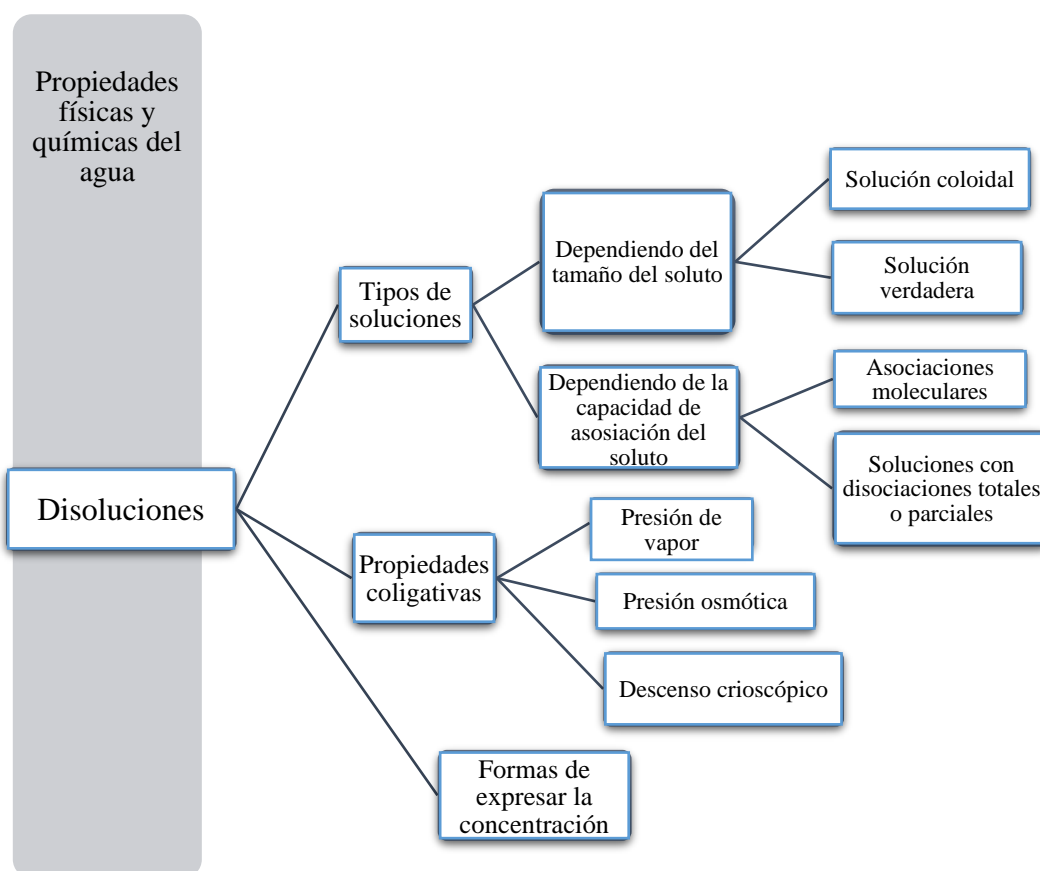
Propiedades físicas y químicas del agua

Disoluciones

Tipos de soluciones

Dependiendo del tamaño del soluto

Solución coloidal

Solución verdadera

Dependiendo de la capacidad de asosiación del soluto

Asociaciones moleculares

Soluciones con disociaciones totales o parciales

Propiedades coligativas

Presión de vapor

Presión osmótica

Descenso crioscópico

Formas de expresar la concentración